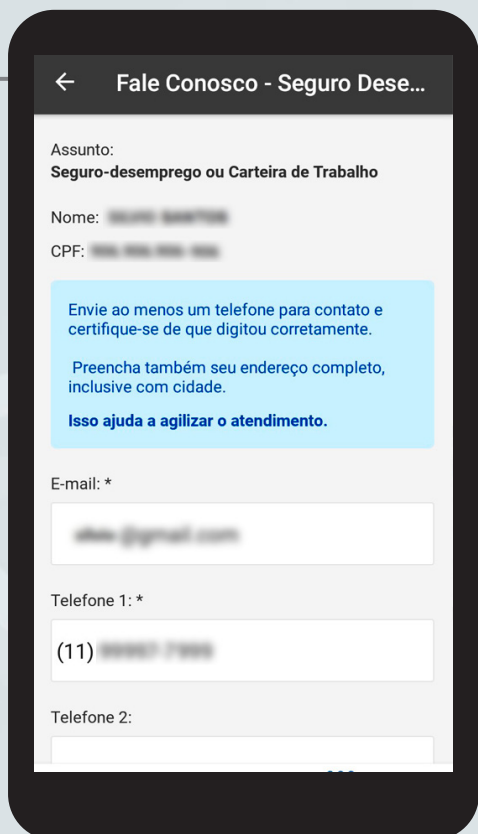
Fale Conosco - Seguro Dese...

Assunto:
Seguro-desemprego ou Carteira de Trabalho

Nome: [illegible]

CPF: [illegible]

Envie ao menos um telefone para contato e certifique-se de que digitou corretamente.

Preencha também seu endereço completo, inclusive com cidade.

Isso ajuda a agilizar o atendimento.

E-mail: *

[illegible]@gmail.com

Telefone 1: *

(11) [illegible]

Telefone 2: